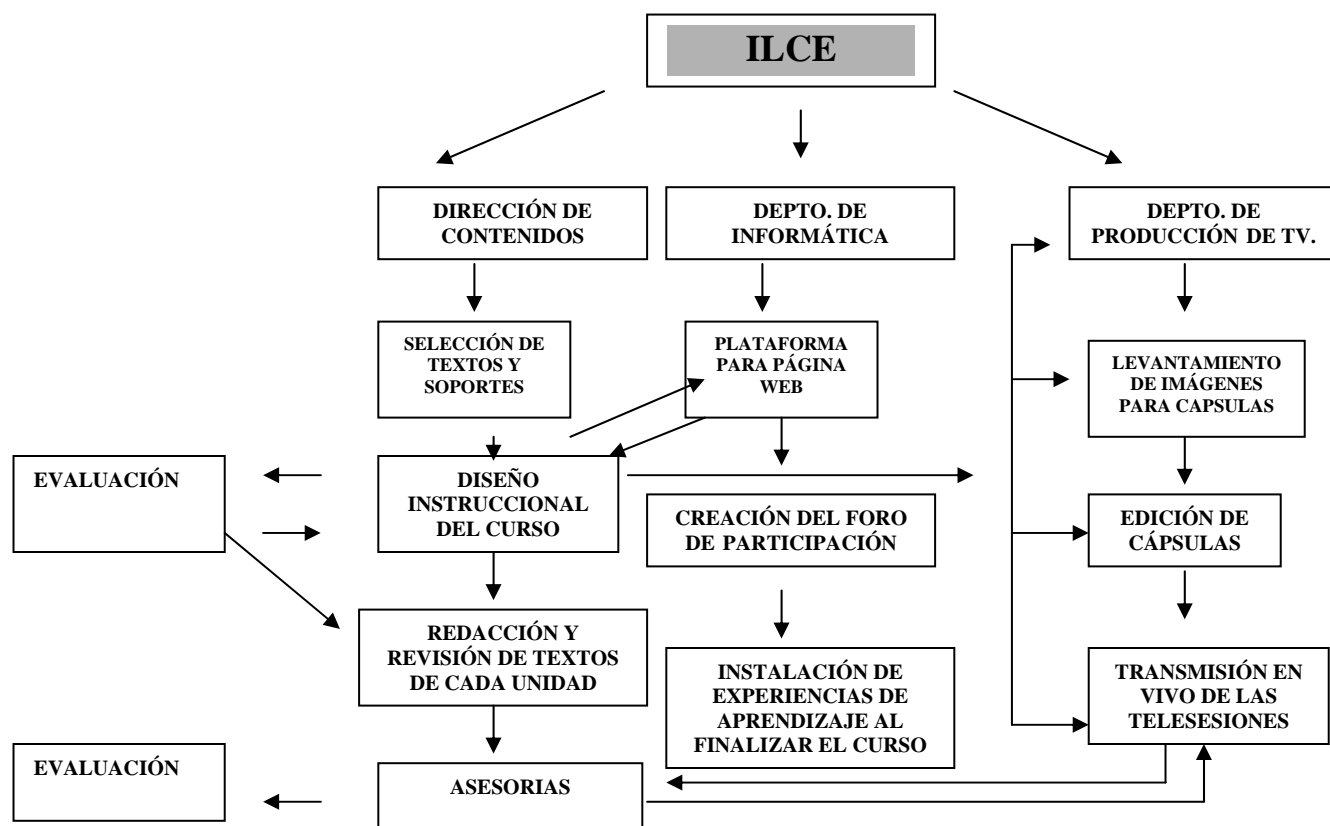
ILCE

DIRECCIÓN DE CONTENIDOS

DEPTO. DE INFORMÁTICA

DEPTO. DE PRODUCCIÓN DE TV.

SELECCIÓN DE TEXTOS Y SOPORTES

PLATAFORMA PARA PÁGINA WEB

LEVANTAMIENTO DE IMÁGENES PARA CAPSULAS

EVALUACIÓN

DISEÑO INSTRUCCIONAL DEL CURSO

CREACIÓN DEL FORO DE PARTICIPACIÓN

EDICIÓN DE CÁPSULAS

REDACCIÓN Y REVISIÓN DE TEXTOS DE CADA UNIDAD

INSTALACIÓN DE EXPERIENCIAS DE APRENDIZAJE AL FINALIZAR EL CURSO

TRANSMISIÓN EN VIVO DE LAS TELESESIONES

EVALUACIÓN

ASESORIAS